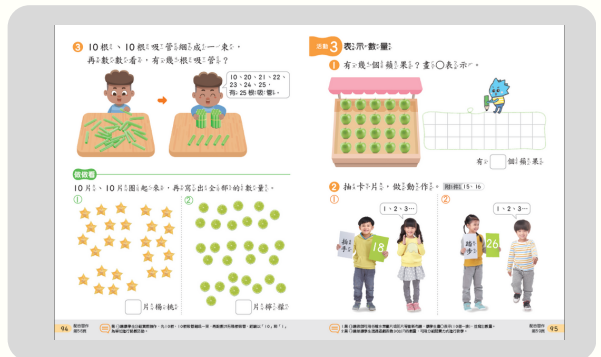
③ 10根、10根吸管綑成一束，再數數看，有幾根吸管？

10、20、21、22、23、24、25。有25根吸管。

做做看

10片、10片圈起來，再寫出全部的數量。

①

片楊桃

②

片檸檬

活動 3 表示數量

① 有幾個蘋果？畫○表示。

有 個蘋果

② 抽卡片，做動作。 附件15、16

①

1、2、3⋯

18

②

1、2、3⋯

26

94

95